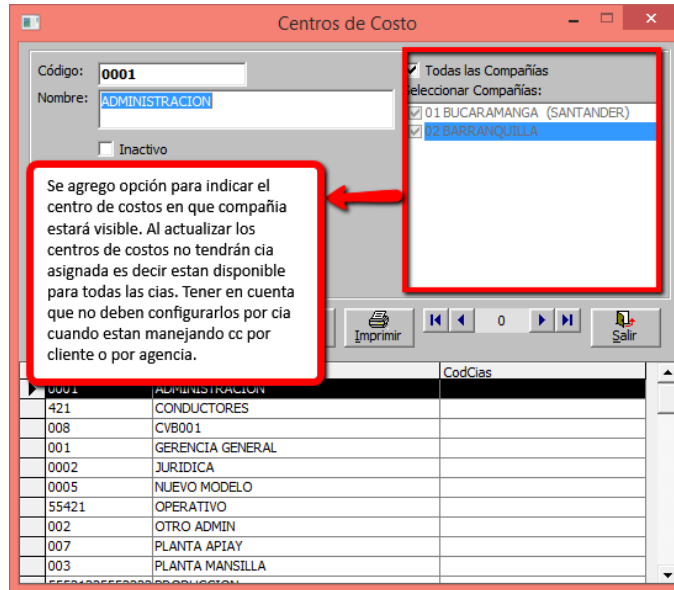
Centros de Costo

Código: 0001
Nombre: ADMINISTRACION
Inactivo

Todas las Compañías
eleccionar Compañías:
01 BUCARAMANGA (SANTANDER)
02 BARRANQUILLA

Se agrego opción para indicar el centro de costos en que compañía estará visible. Al actualizar los centros de costos no tendrán cia asignada es decir estan disponible para todas las cias. Tener en cuenta que no deben configurarlos por cia cuando estan manejando cc por cliente o por agencia.

Imprimir
0
Salir

| | | CodCias |
|---|---|---|
| 0001 | ADMINISTRACION | |
| 421 | CONDUCTORES | |
| 008 | CVB001 | |
| 001 | GERENCIA GENERAL | |
| 0002 | JURIDICA | |
| 0005 | NUEVO MODELO | |
| 55421 | OPERATIVO | |
| 002 | OTRO ADMIN | |
| 007 | PLANTA APIAY | |
| 003 | PLANTA MANSILLA | |
| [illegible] | PRODUCCION | |